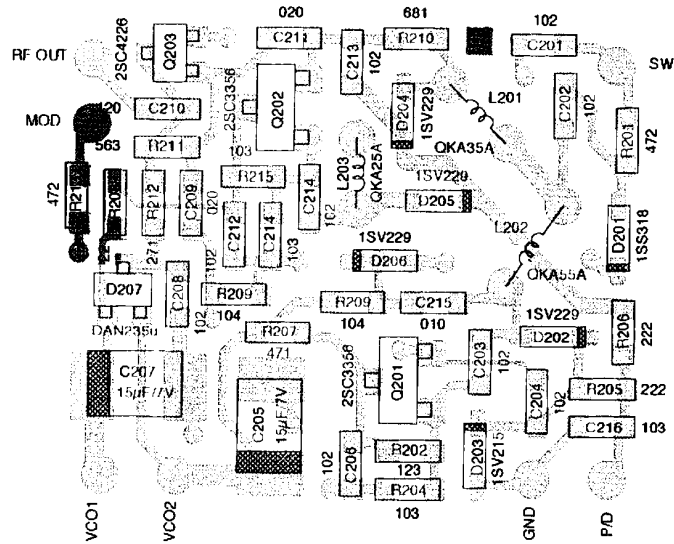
020
681
102
RF OUT
2SC4226
Q203
C211
C213
R210
C201
SW
2SC3356
102
MOD
120
C210
Q202
D204
1SV229
L201
C202
102
563
R211
103
QKA35A
R201
472
472
R21
R20
R212
C209
R215
C214
L203
QKA25A
1SV229
020
C212
C214
102
D205
D201
1SS318
271
102
103
1SV229
L202
D206
D207
C208
R209
R209
C215
QKA55A
104
104
010
1SV229
DAN235u
102
R207
D202
R206
222
471
C207
15μF/7V
2SC3356
Q201
C203
102
C205
15μF/7V
C204
102
R205
222
C216
103
102
C206
R202
123
D203
1SV215
R204
103
VCO1
VCO2
GND
P/D